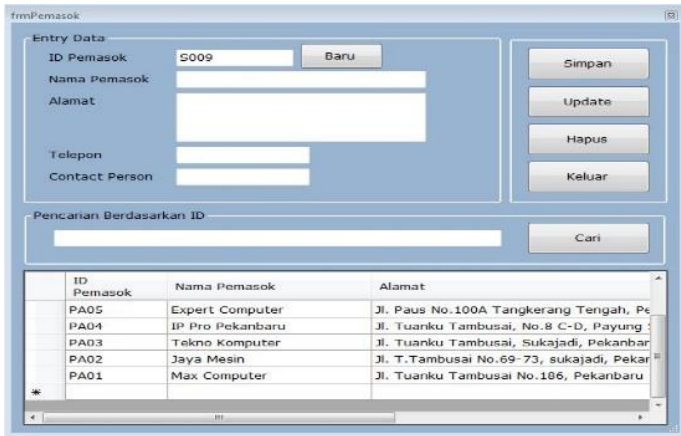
frmPemasok

Entry Data

ID Pemasok S009 Baru

Nama Pemasok

Alamat

Telepon

Contact Person

Simpan

Update

Hapus

Keluar

Pencarian Berdasarkan ID

Cari

| | ID Pemasok | Nama Pemasok | Alamat |
|---|---|---|---|
| | PA05 | Expert Computer | Jl. Paus No.100A Tangkerang Tengah, Pe |
| | PA04 | IP Pro Pekanbaru | Jl. Tuanku Tambusai, No.8 C-D, Payung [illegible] |
| | PA03 | Tekno Komputer | Jl. Tuanku Tambusai, Sukajadi, Pekanbar |
| | PA02 | Jaya Mesin | Jl. T.Tambusai No.69-73, sukajadi, Pekar |
| | PA01 | Max Computer | Jl. Tuanku Tambusai No.186, Pekanbaru |
| * | | | |